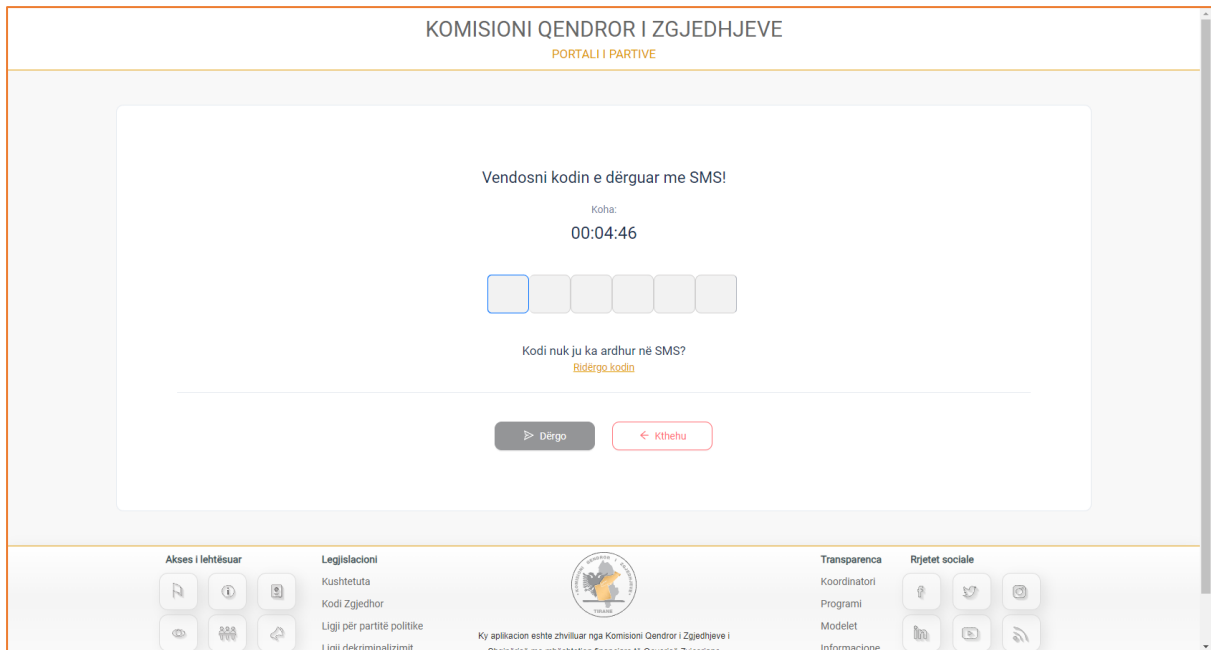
KOMISIONI QENDROR I ZGJEDHJEVE
PORTALI I PARTIVE

Vendosni kodin e dërguar me SMS!

Koha:

00:04:46

Kodi nuk ju ka ardhur në SMS?
Ridërgo kodin

Dërgo

Kthehu

Akses i lehtësuar

Legjislacioni
Kushtetuta
Kodi Zgjedhor
Ligji për partitë politike
Ligji dekriminalizimit

TIRANË

Ky aplikacion eshte zhvilluar nga Komisioni Qendror i Zgjedhjeve i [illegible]

Transparenca
Koordinatori
Programi
Modelet
Informacione

Rrjetet sociale